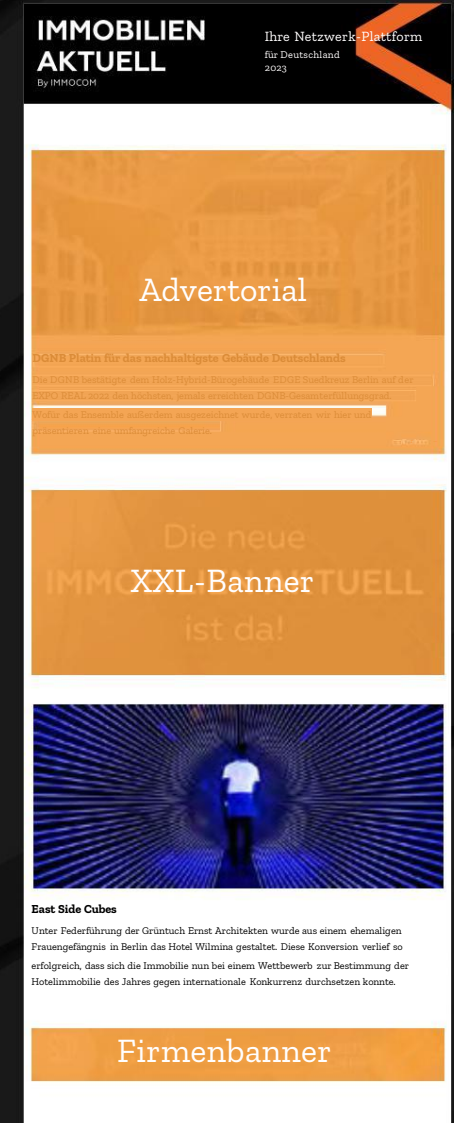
IMMOBILIEN AKTUELL
By IMMOCOM

Ihre Netzwerk-Plattform
für Deutschland
2023

Advertorial

DGNB Platin für das nachhaltigste Gebäude Deutschlands

Die DGNB bestätigte dem Holz-Hybrid-Bürogebäude EDGE Suedkreuz Berlin auf der EXPO REAL 2022 den höchsten, jemals erreichten DGNB-Gesamterfüllungsgrad. Wofür das Ensemble außerdem ausgezeichnet wurde, verraten wir hier und präsentieren eine umfangreiche Galerie.

Die neue
IMMOBILIEN AKTUELL
ist da!

XXL-Banner

East Side Cubes

Unter Federführung der Grüntuch Ernst Architekten wurde aus einem ehemaligen Frauengefängnis in Berlin das Hotel Wilmina gestaltet. Diese Konversion verlief so erfolgreich, dass sich die Immobilie nun bei einem Wettbewerb zur Bestimmung der Hotelimmobilie des Jahres gegen internationale Konkurrenz durchsetzen konnte.

Firmenbanner